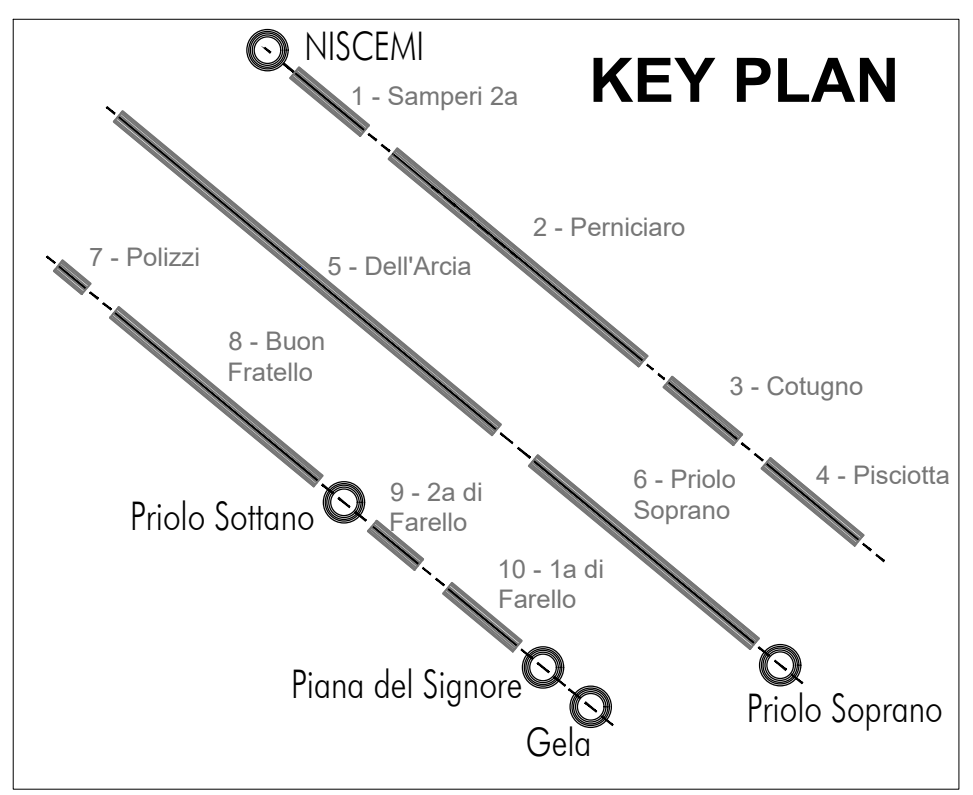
NISCEMI

KEY PLAN

1 - Samperi 2a

2 - Perniciaro

7 - Polizzi

5 - Dell'Arcia

8 - Buon Fratello

3 - Cotugno

4 - Pisciotta

6 - Priolo Soprano

Priolo Sottano

9 - 2a di Farello

10 - 1a di Farello

Piana del Signore

Gela

Priolo Soprano